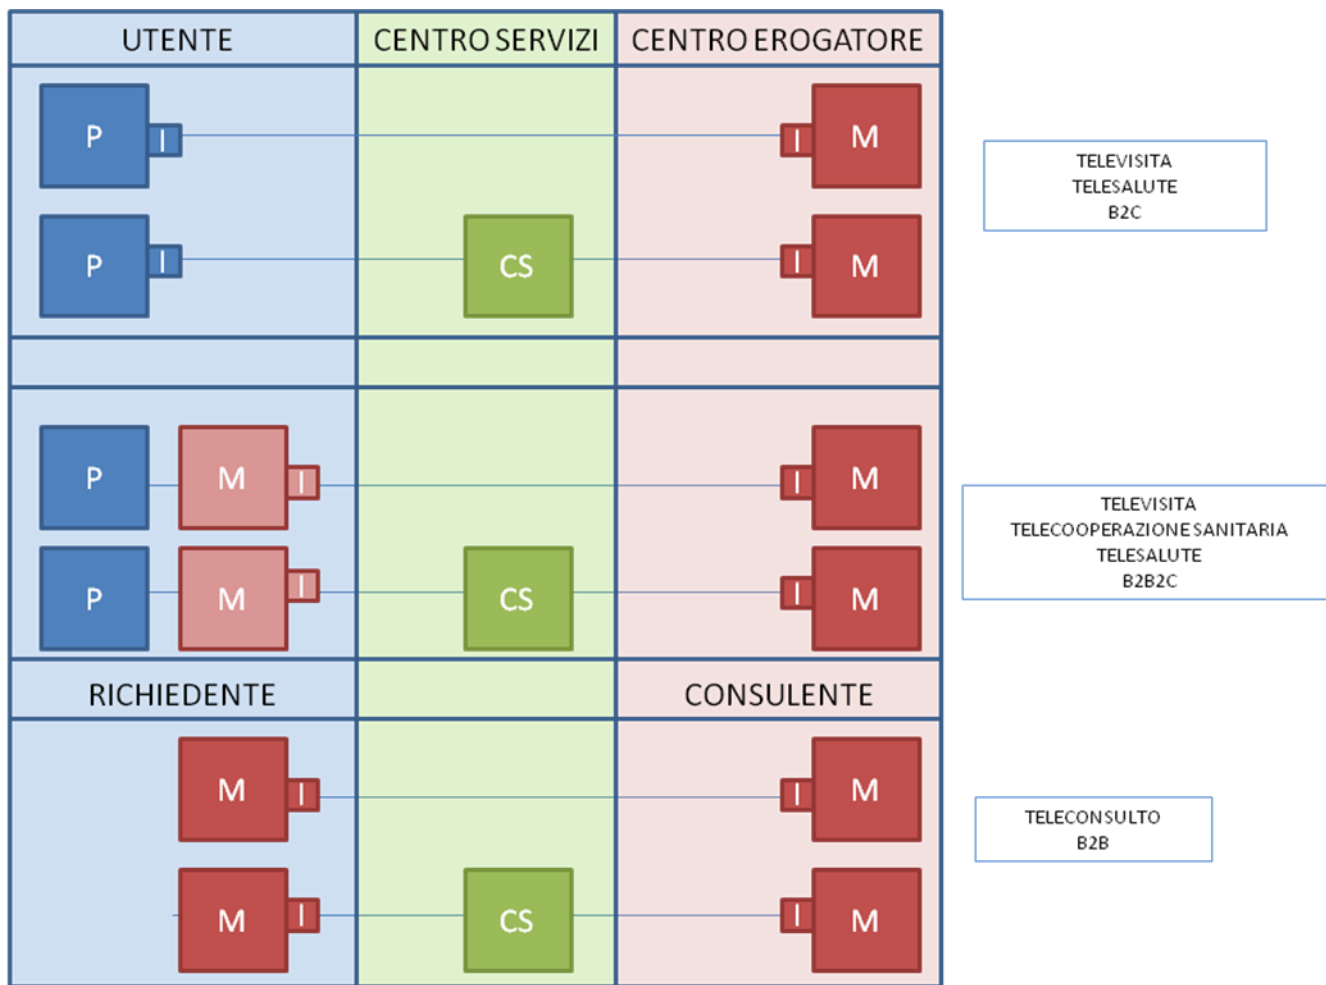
UTENTE | CENTRO SERVIZI | CENTRO EROGATORE

P I — I M

P I — CS — I M

TELEVISITA
TELESALUTE
B2C

P M I — I M

P M I — CS — I M

TELEVISITA
TELECOOPERAZIONE SANITARIA
TELESALUTE
B2B2C

RICHIEDENTE | | CONSULENTE

M I — I M

M I — CS — I M

TELECONSULTO
B2B